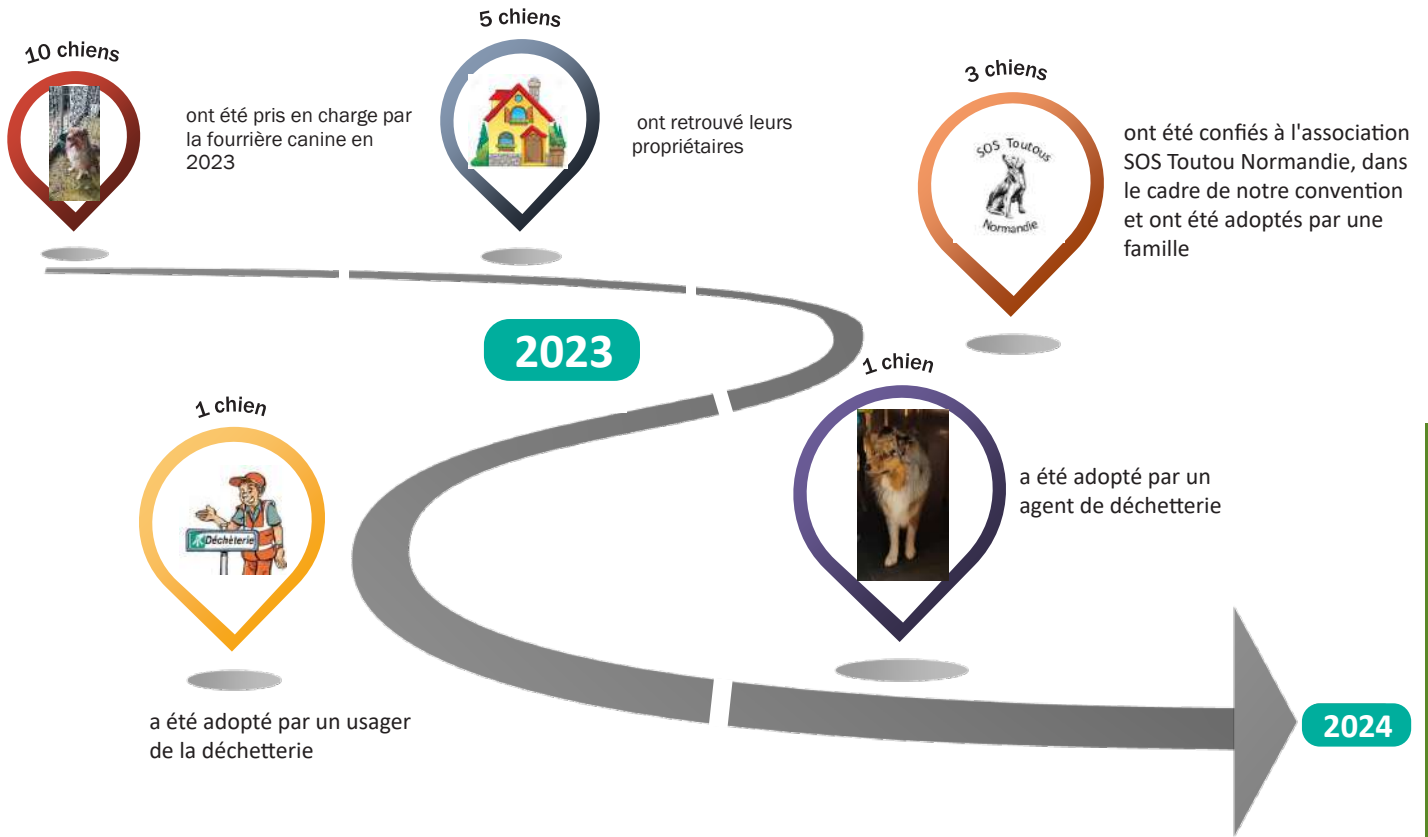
10 chiens

ont été pris en charge par la fourrière canine en 2023

5 chiens

ont retrouvé leurs propriétaires

3 chiens

SOS Toutous

Normandie

ont été confiés à l'association SOS Toutou Normandie, dans le cadre de notre convention et ont été adoptés par une famille

2023

1 chien

Déchèterie

a été adopté par un usager de la déchetterie

1 chien

a été adopté par un agent de déchetterie

2024